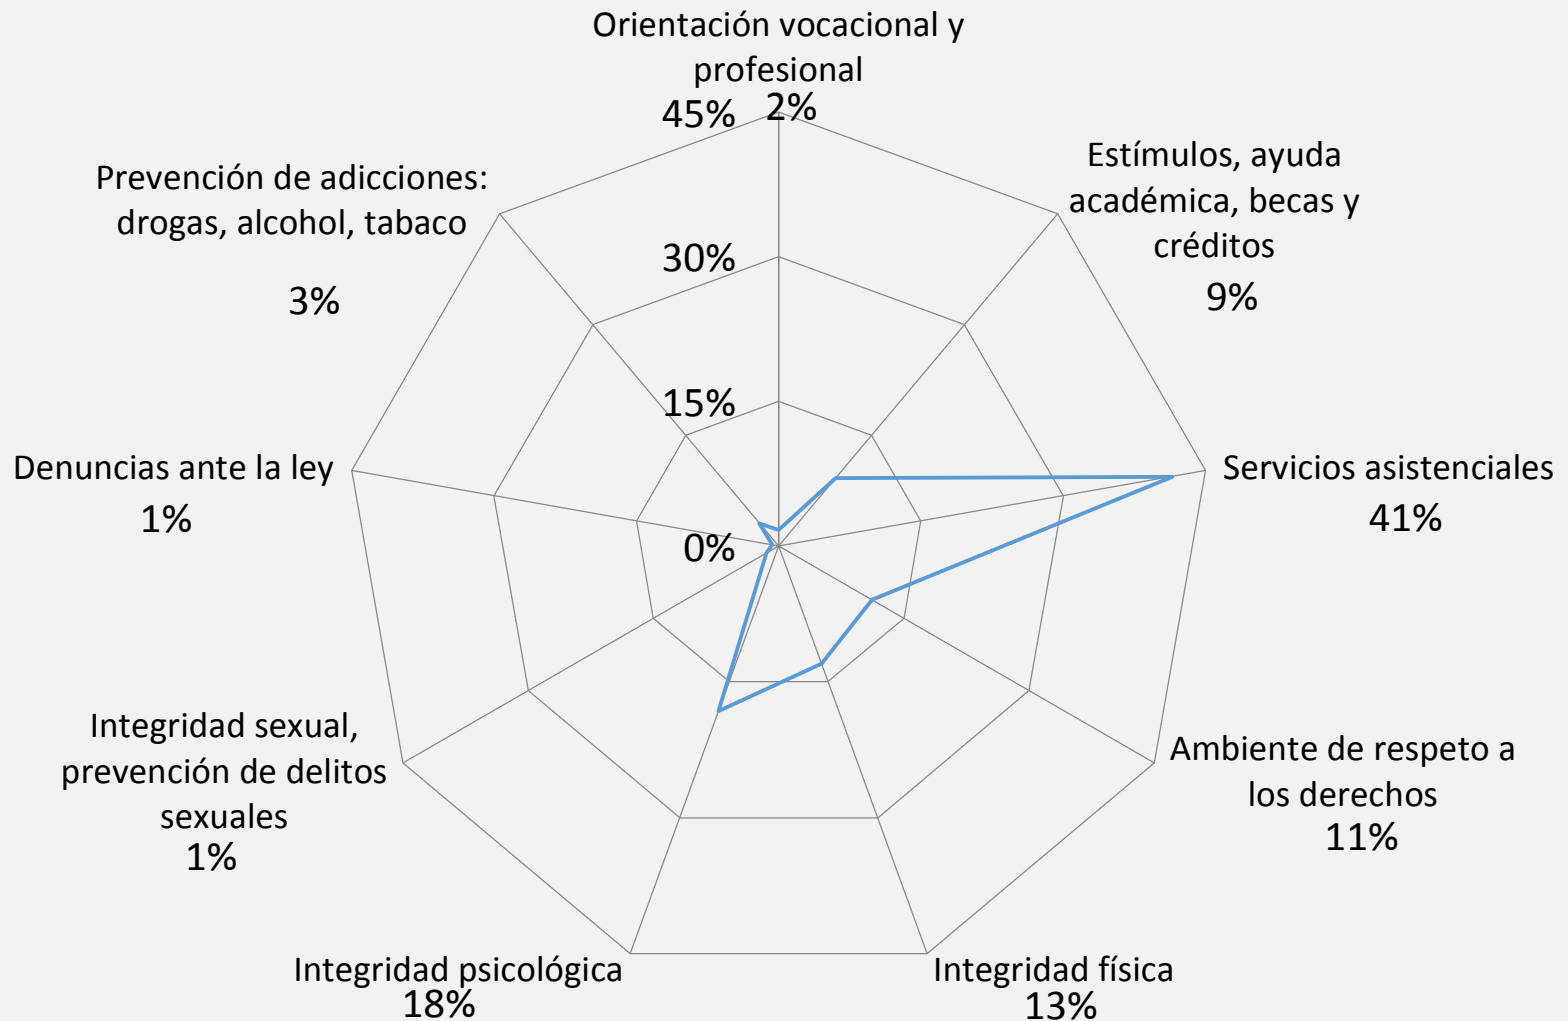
Orientación vocacional y profesional
2%

45%
30%
15%
0%

Estímulos, ayuda académica, becas y créditos
9%

Servicios asistenciales
41%

Ambiente de respeto a los derechos
11%

Integridad física
13%

Integridad psicológica
18%

Integridad sexual, prevención de delitos sexuales
1%

Denuncias ante la ley
1%

Prevención de adicciones: drogas, alcohol, tabaco
3%